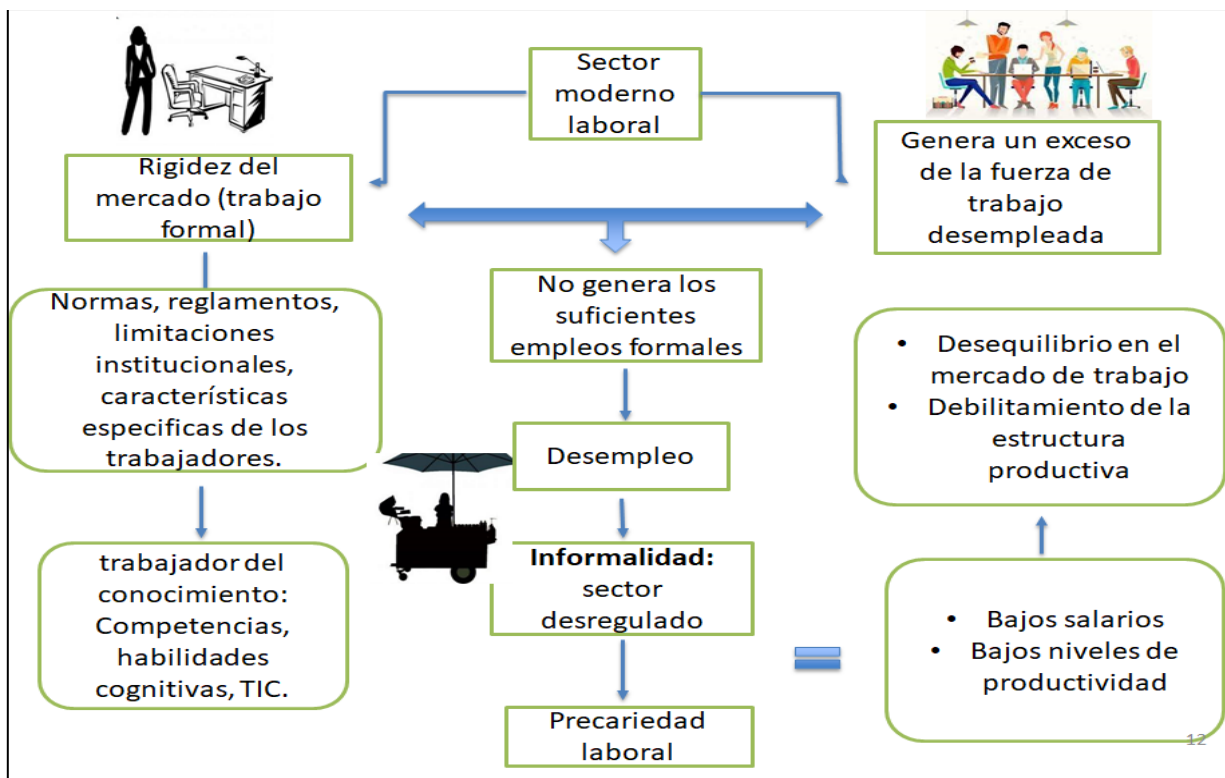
Sector moderno laboral

Rigidez del mercado (trabajo formal)

Genera un exceso de la fuerza de trabajo desempleada

Normas, reglamentos, limitaciones institucionales, características especificas de los trabajadores.

No genera los suficientes empleos formales

- Desequilibrio en el mercado de trabajo
- Debilitamiento de la estructura productiva

Desempleo

trabajador del conocimiento: Competencias, habilidades cognitivas, TIC.

**Informalidad:** sector desregulado

- Bajos salarios
- Bajos niveles de productividad

Precariedad laboral

12